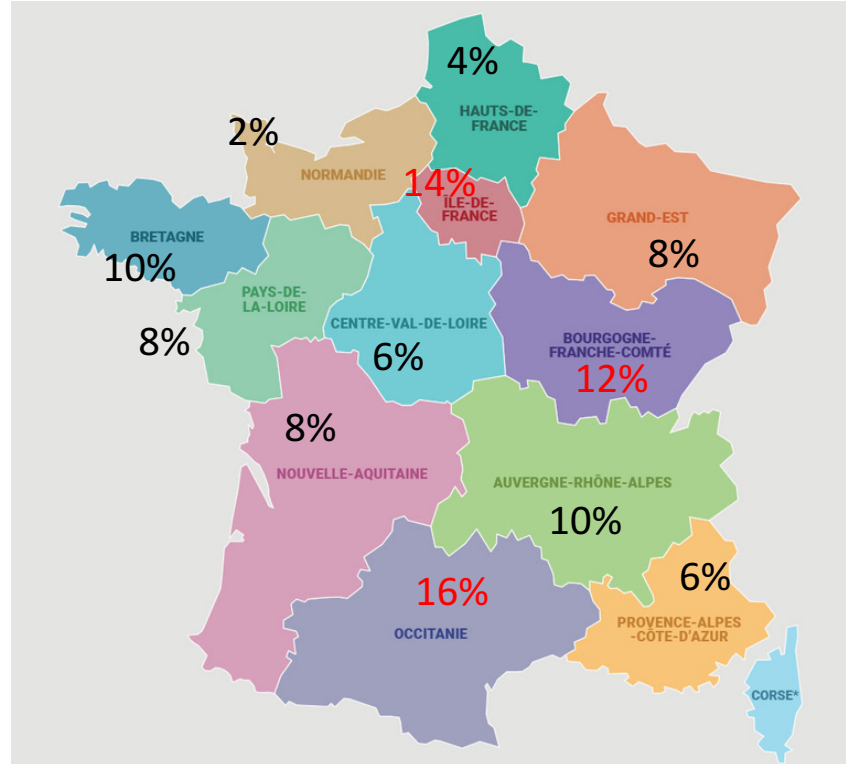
4%
HAUTS-DE-FRANCE
2%
NORMANDIE
14%
ÎLE-DE-FRANCE
GRAND-EST
8%
BRETAGNE
10%
PAYS-DE-LA-LOIRE
8%
CENTRE-VAL-DE-LOIRE
6%
BOURGOGNE-FRANCHE-COMTÉ
12%
8%
NOUVELLE-AQUITAINE
AUVERGNE-RHÔNE-ALPES
10%
6%
16%
OCCITANIE
PROVENCE-ALPES-CÔTE-D'AZUR
CORSE*